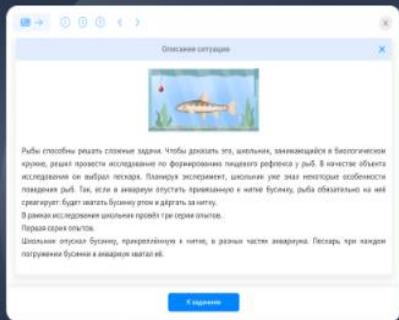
Описание ситуации

Рыбы способны решать сложные задачи. Чтобы доказать это, школьник, занимающийся в биологическом кружке, решил провести исследование по формированию пищевого рефлекса у рыб. В качестве объекта исследования он выбрал пескаря. Планируя эксперимент, школьник уже знал некоторые особенности поведения рыб. Так, если в аквариум опустить привязанную к нитке бусинку, рыба обязательно на неё среагирует: будет хватать бусинку ртом и дёргать за нитку.

В рамках исследования школьник провёл три серии опытов.

Первая серия опытов.

Школьник опускал бусинку, прикреплённую к нитке, в разных частях аквариума. Пескарь при каждом погружении бусинки в аквариум хватал её.

К заданию